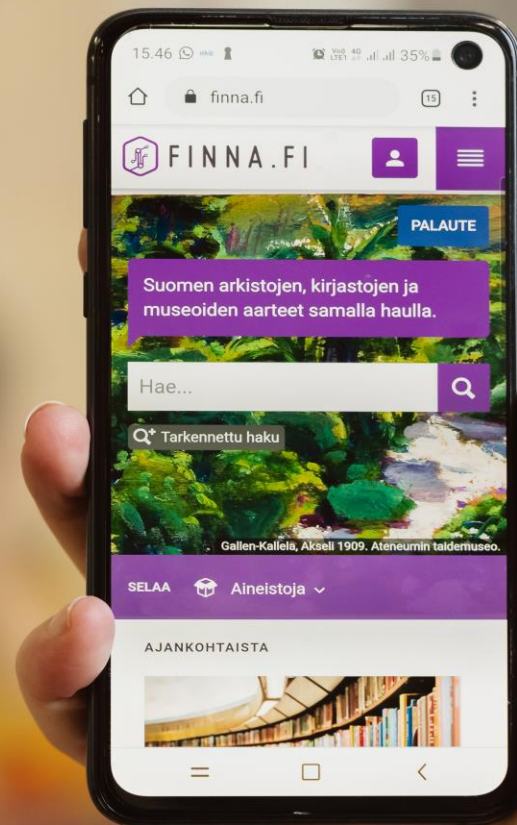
15.46 HHG
Vo) 4G LTE1 35%
finna.fi
15
FINNA.FI
PALAUTE
Suomen arkistojen, kirjastojen ja museoiden aarteet samalla haulla.
Hae...
Tarkennettu haku
Gallen-Kallela, Akseli 1909. Ateneumin taidemuseo.
SELAA Aineistoja
AJANKOHTAISTA